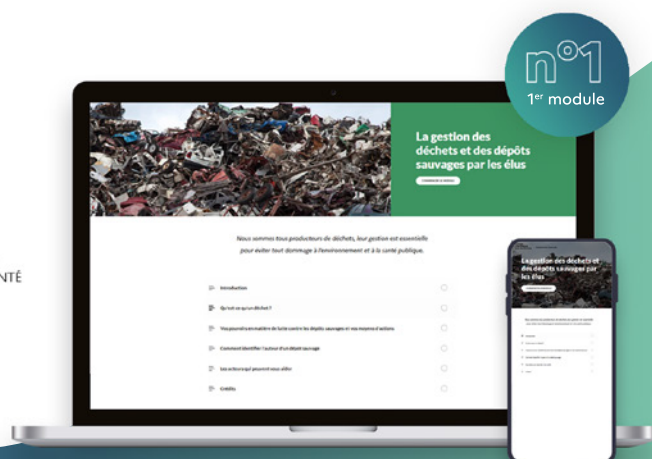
n°1
1er module

NTÉ

La gestion des déchets et des dépôts sauvages par les élus

COMMENCER LE MODULE

Nous sommes tous producteurs de déchets, leur gestion est essentielle pour éviter tout dommage à l'environnement et à la santé publique.

Introduction

Qu'est-ce qu'un déchet ?

Vos pouvoirs en matière de lutte contre les dépôts sauvages et vos moyens d'actions

Comment identifier l'auteur d'un dépôt sauvage

Les acteurs qui peuvent vous aider

Crédits

La gestion des déchets et des dépôts sauvages par les élus

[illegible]